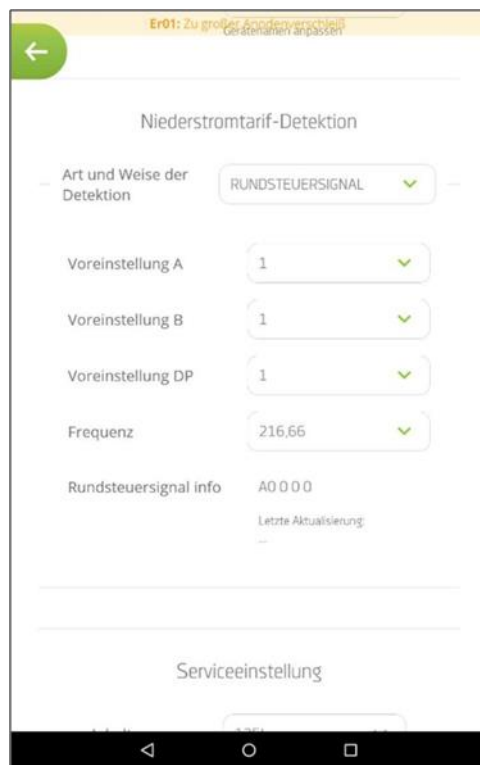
Er01: Zu großer Anodenverschleiß
Gerätenamen anpassen

Niederstromtarif-Detektion

Art und Weise der Detektion
RUNDSTEUERSIGNAL

Voreinstellung A
1

Voreinstellung B
1

Voreinstellung DP
1

Frequenz
216,66

Rundsteuersignal info
A0 0 0 0
Letzte Aktualisierung:
--

Serviceeinstellung

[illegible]